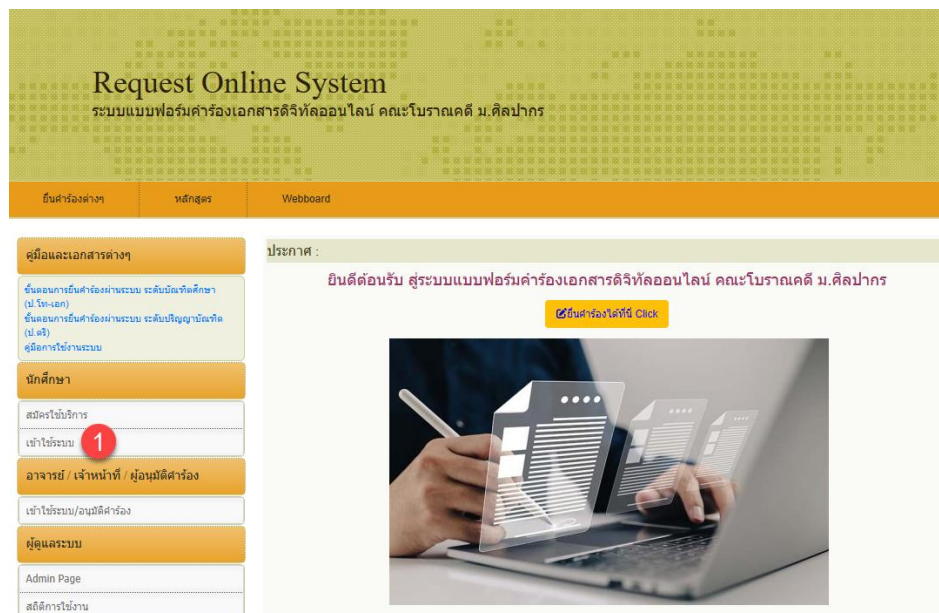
Request Online System
ระบบแบบฟอร์มคำร้องเอกสารดิจิทัลออนไลน์ คณะโบราณคดี ม.ศิลปากร

ยื่นคำร้องต่างๆ | หลักสูตร | Webboard

คู่มือและเอกสารต่างๆ

ขั้นตอนการยื่นคำร้องผ่านระบบ ระดับบัณฑิตศึกษา (ป.โท-เอก)
ขั้นตอนการยื่นคำร้องผ่านระบบ ระดับปริญญาบัณฑิต (ป.ตรี)
คู่มือการใช้งานระบบ

นักศึกษา

สมัครใช้บริการ
เข้าใช้ระบบ

1

อาจารย์ / เจ้าหน้าที่ / ผู้อนุมัติคำร้อง

เข้าใช้ระบบ/อนุมัติคำร้อง

ผู้ดูแลระบบ

Admin Page
สถิติการใช้งาน

ประกาศ :

ยินดีต้อนรับ สู่ระบบแบบฟอร์มคำร้องเอกสารดิจิทัลออนไลน์ คณะโบราณคดี ม.ศิลปากร

ยื่นคำร้องได้ที่นี่ Click